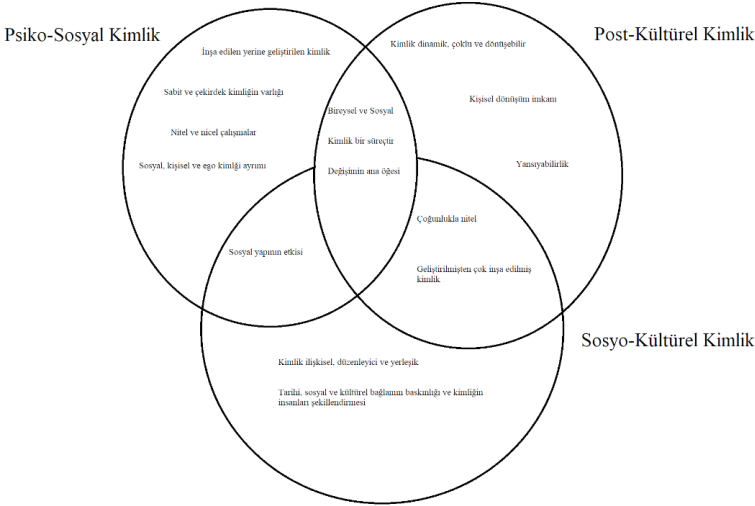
Psiko-Sosyal Kimlik

Post-Kültürel Kimlik

İnşa edilen yerine geliştirilen kimlik

Sabit ve çekirdek kimliğin varlığı

Nitel ve nicel çalışmalar

Sosyal, kişisel ve ego kimliği ayrımı

Kimlik dinamik, çoklu ve dönüşebilir

Kişisel dönüşüm imkanı

Yansıyabilirlik

Bireysel ve Sosyal

Kimlik bir süreçtir

Değişimin ana öğesi

Sosyal yapının etkisi

Çoğunlukla nitel

Geliştirilmişten çok inşa edilmiş kimlik

Sosyo-Kültürel Kimlik

Kimlik ilişkisel, düzenleyici ve yerleşik

Tarihi, sosyal ve kültürel bağlamın baskınlığı ve kimliğin insanları şekillendirmesi